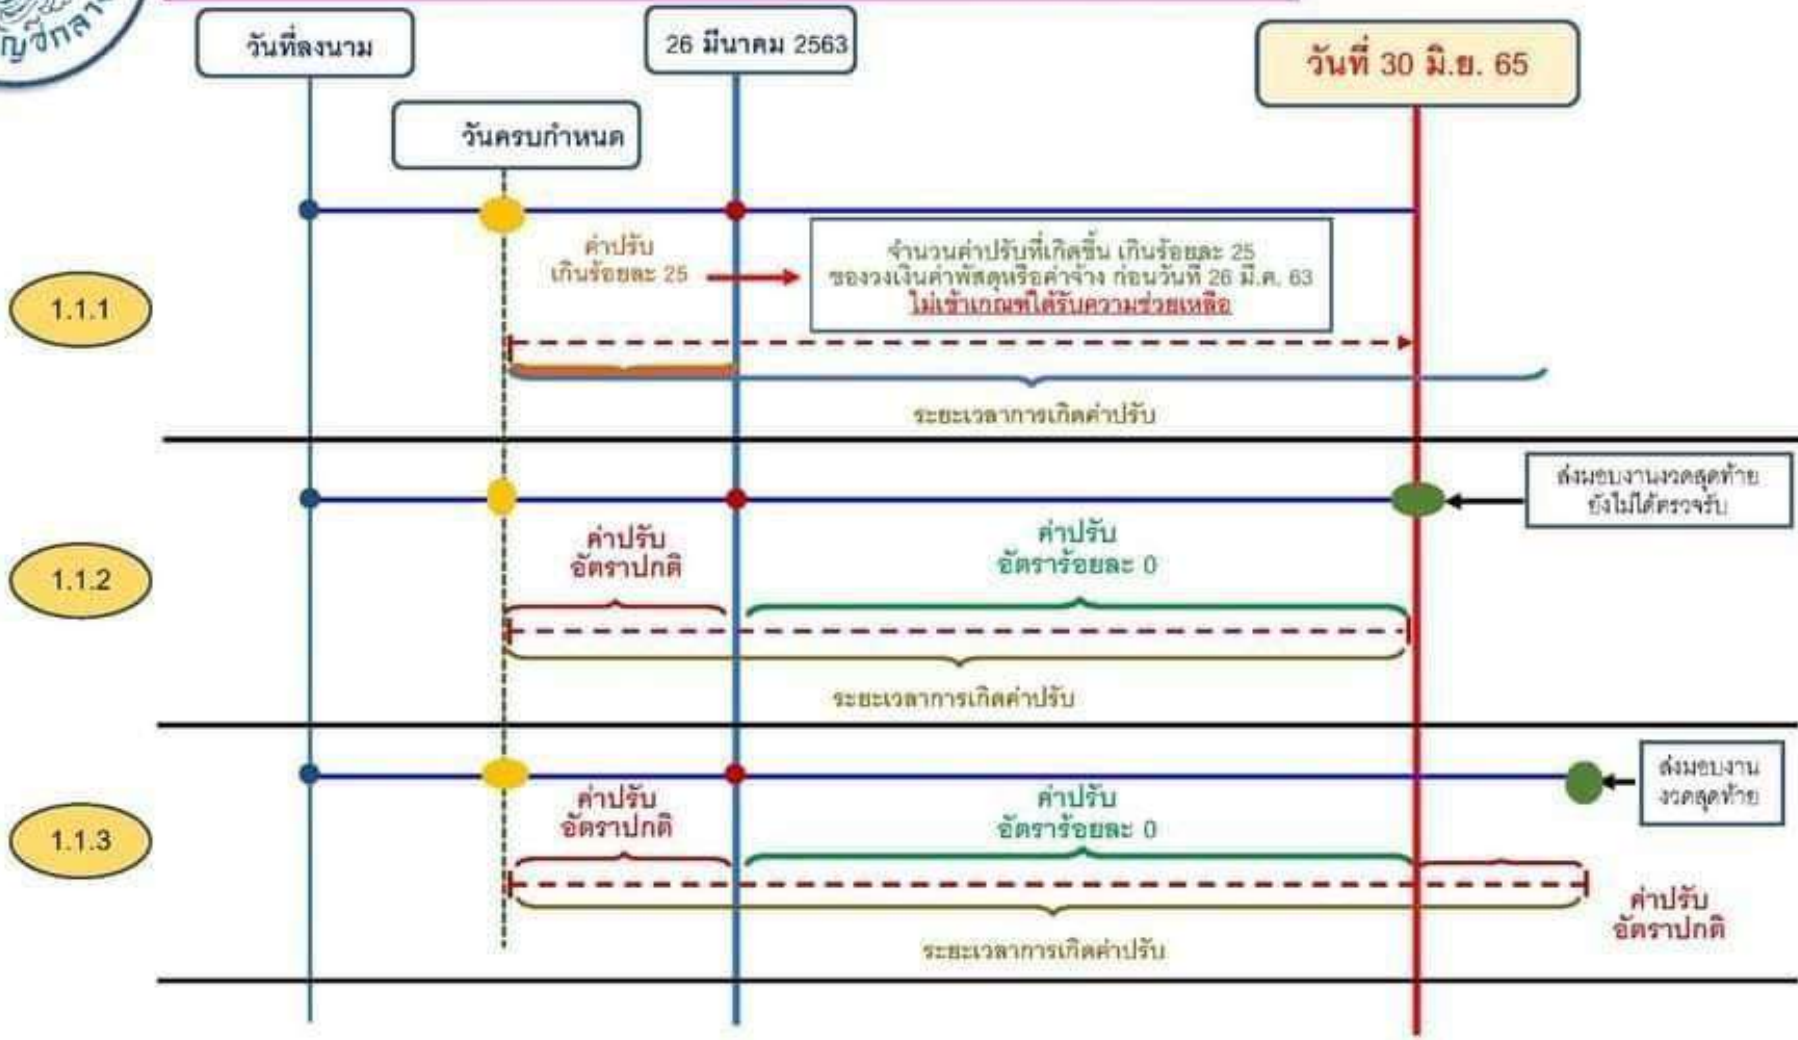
ญชีกลาง

วันที่ลงนาม

26 มีนาคม 2563

วันที่ 30 มิ.ย. 65

วันครบกำหนด

1.1.1

ค่าปรับ
เกินร้อยละ 25

จำนวนค่าปรับที่เกิดขึ้น เกินร้อยละ 25
ของวงเงินค่าพัสดุหรือค่าจ้าง ก่อนวันที่ 26 มี.ค. 63
ไม่เข้าเกณฑ์ได้รับความช่วยเหลือ

ระยะเวลาการเกิดค่าปรับ

1.1.2

ส่งมอบงานงวดสุดท้าย
ยังไม่ได้ตรวจรับ

ค่าปรับ
อัตราปกติ

ค่าปรับ
อัตราร้อยละ 0

ระยะเวลาการเกิดค่าปรับ

1.1.3

ส่งมอบงาน
งวดสุดท้าย

ค่าปรับ
อัตราปกติ

ค่าปรับ
อัตราร้อยละ 0

ค่าปรับ
อัตราปกติ

ระยะเวลาการเกิดค่าปรับ